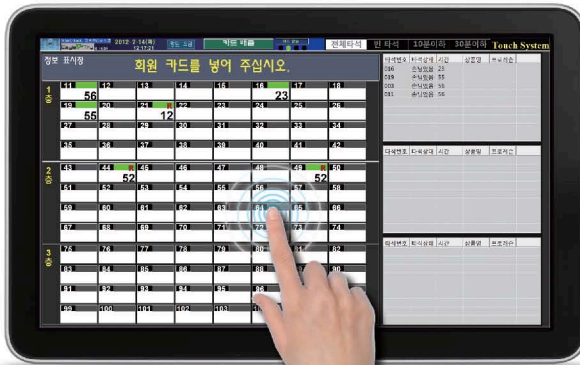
2012-2-14(화) 12:17:21

카드 패출

전체타석 | 빈 타석 | 10분이하 | 30분이하 | Touch System

정보 표시창

회원 카드를 넣어 주십시오

1층

11 56 | 12 | 13 | 14 | 15 | 16 23 | 17 | 18
19 55 | 20 | 21 12 | 22 | 23 | 24 | 25 | 26
27 | 28 | 29 | 30 | 31 | 32 | 33 | 34
35 | 36 | 37 | 38 | 39 | 40 | 41 | 42

2층

43 | 44 52 | 45 | 46 | 47 | 48 | 49 52 | 50
51 | 52 | 53 | 54 | 55 | 56 | 57 | 58
59 | 60 | 61 | 62 | 63 | 64 | 65 | 66
67 | 68 | 69 | 70 | 71 | 72 | 73 | 74

3층

75 | 76 | 77 | 78 | 79 | 80 | 81 | 82
83 | 84 | 85 | 86 | 87 | 88 | 89 | 90
91 | 92 | 93 | 94 | 95 | 96 | 97 | 98
99 | 100 | 101 | 102 | 103 | 104

| 타석번호 | 타석상태 | 시간 | 상품명 | 프로게슨 |
|---|---|---|---|---|
| 006 | 주말회원 | 23 | | |
| 019 | 주말회원 | 55 | | |
| 003 | 주말회원 | 55 | | |
| 001 | 종일회원 | 56 | | |

| 타석번호 | 타석상태 | 시간 | 상품명 | 프로게슨 |
|---|---|---|---|---|

| 타석번호 | 타석상태 | 시간 | 상품명 | 프로게슨 |
|---|---|---|---|---|